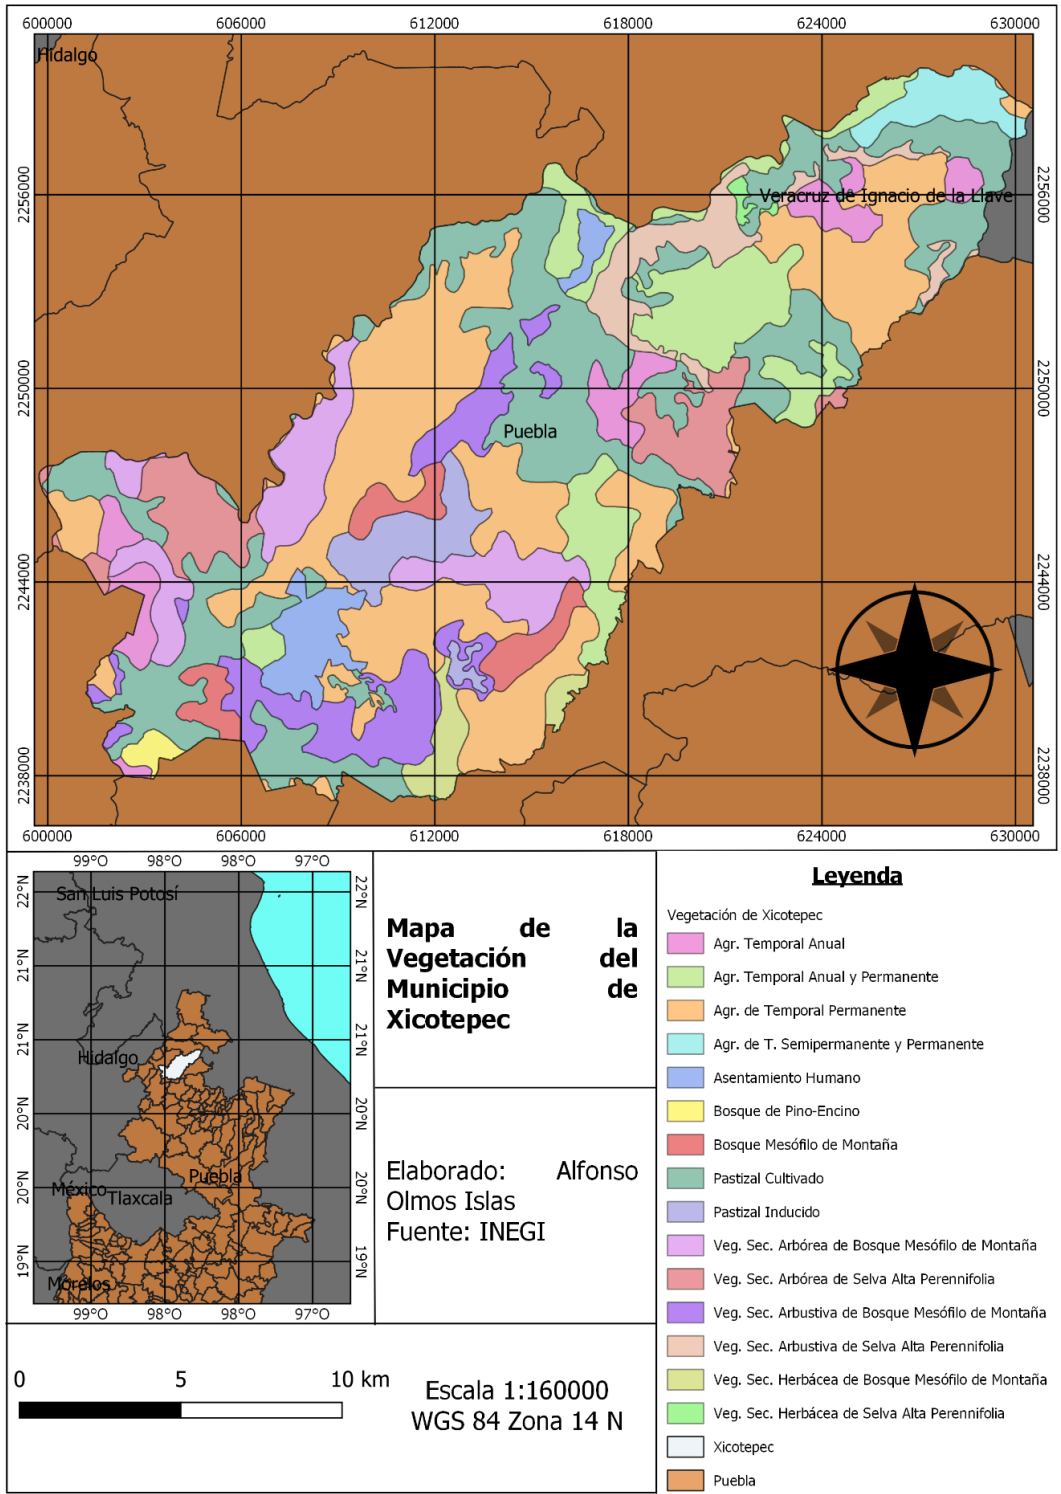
600000 606000 612000 618000 624000 630000

Hidalgo

Veracruz de Ignacio de la Llave

Puebla

2256000 2250000 2244000 2238000

2256000 2250000 2244000 2238000

600000 606000 612000 618000 624000 630000

99°O 98°O 98°O 97°O

22°N 21°N 21°N 20°N 20°N 19°N

San Luis Potosí

Hidalgo

Puebla

México

Tlaxcala

Morelos

22°N 21°N 21°N 20°N 20°N 19°N

99°O 98°O 98°O 97°O

**Mapa de la Vegetación del Municipio de Xicotepec**

Elaborado: Alfonso Olmos Islas
Fuente: INEGI

0 5 10 km

Escala 1:160000
WGS 84 Zona 14 N

**Leyenda**

Vegetación de Xicotepec
Agr. Temporal Anual
Agr. Temporal Anual y Permanente
Agr. de Temporal Permanente
Agr. de T. Semipermanente y Permanente
Asentamiento Humano
Bosque de Pino-Encino
Bosque Mesófilo de Montaña
Pastizal Cultivado
Pastizal Inducido
Veg. Sec. Arbórea de Bosque Mesófilo de Montaña
Veg. Sec. Arbórea de Selva Alta Perennifolia
Veg. Sec. Arbustiva de Bosque Mesófilo de Montaña
Veg. Sec. Arbustiva de Selva Alta Perennifolia
Veg. Sec. Herbácea de Bosque Mesófilo de Montaña
Veg. Sec. Herbácea de Selva Alta Perennifolia
Xicotepec
Puebla